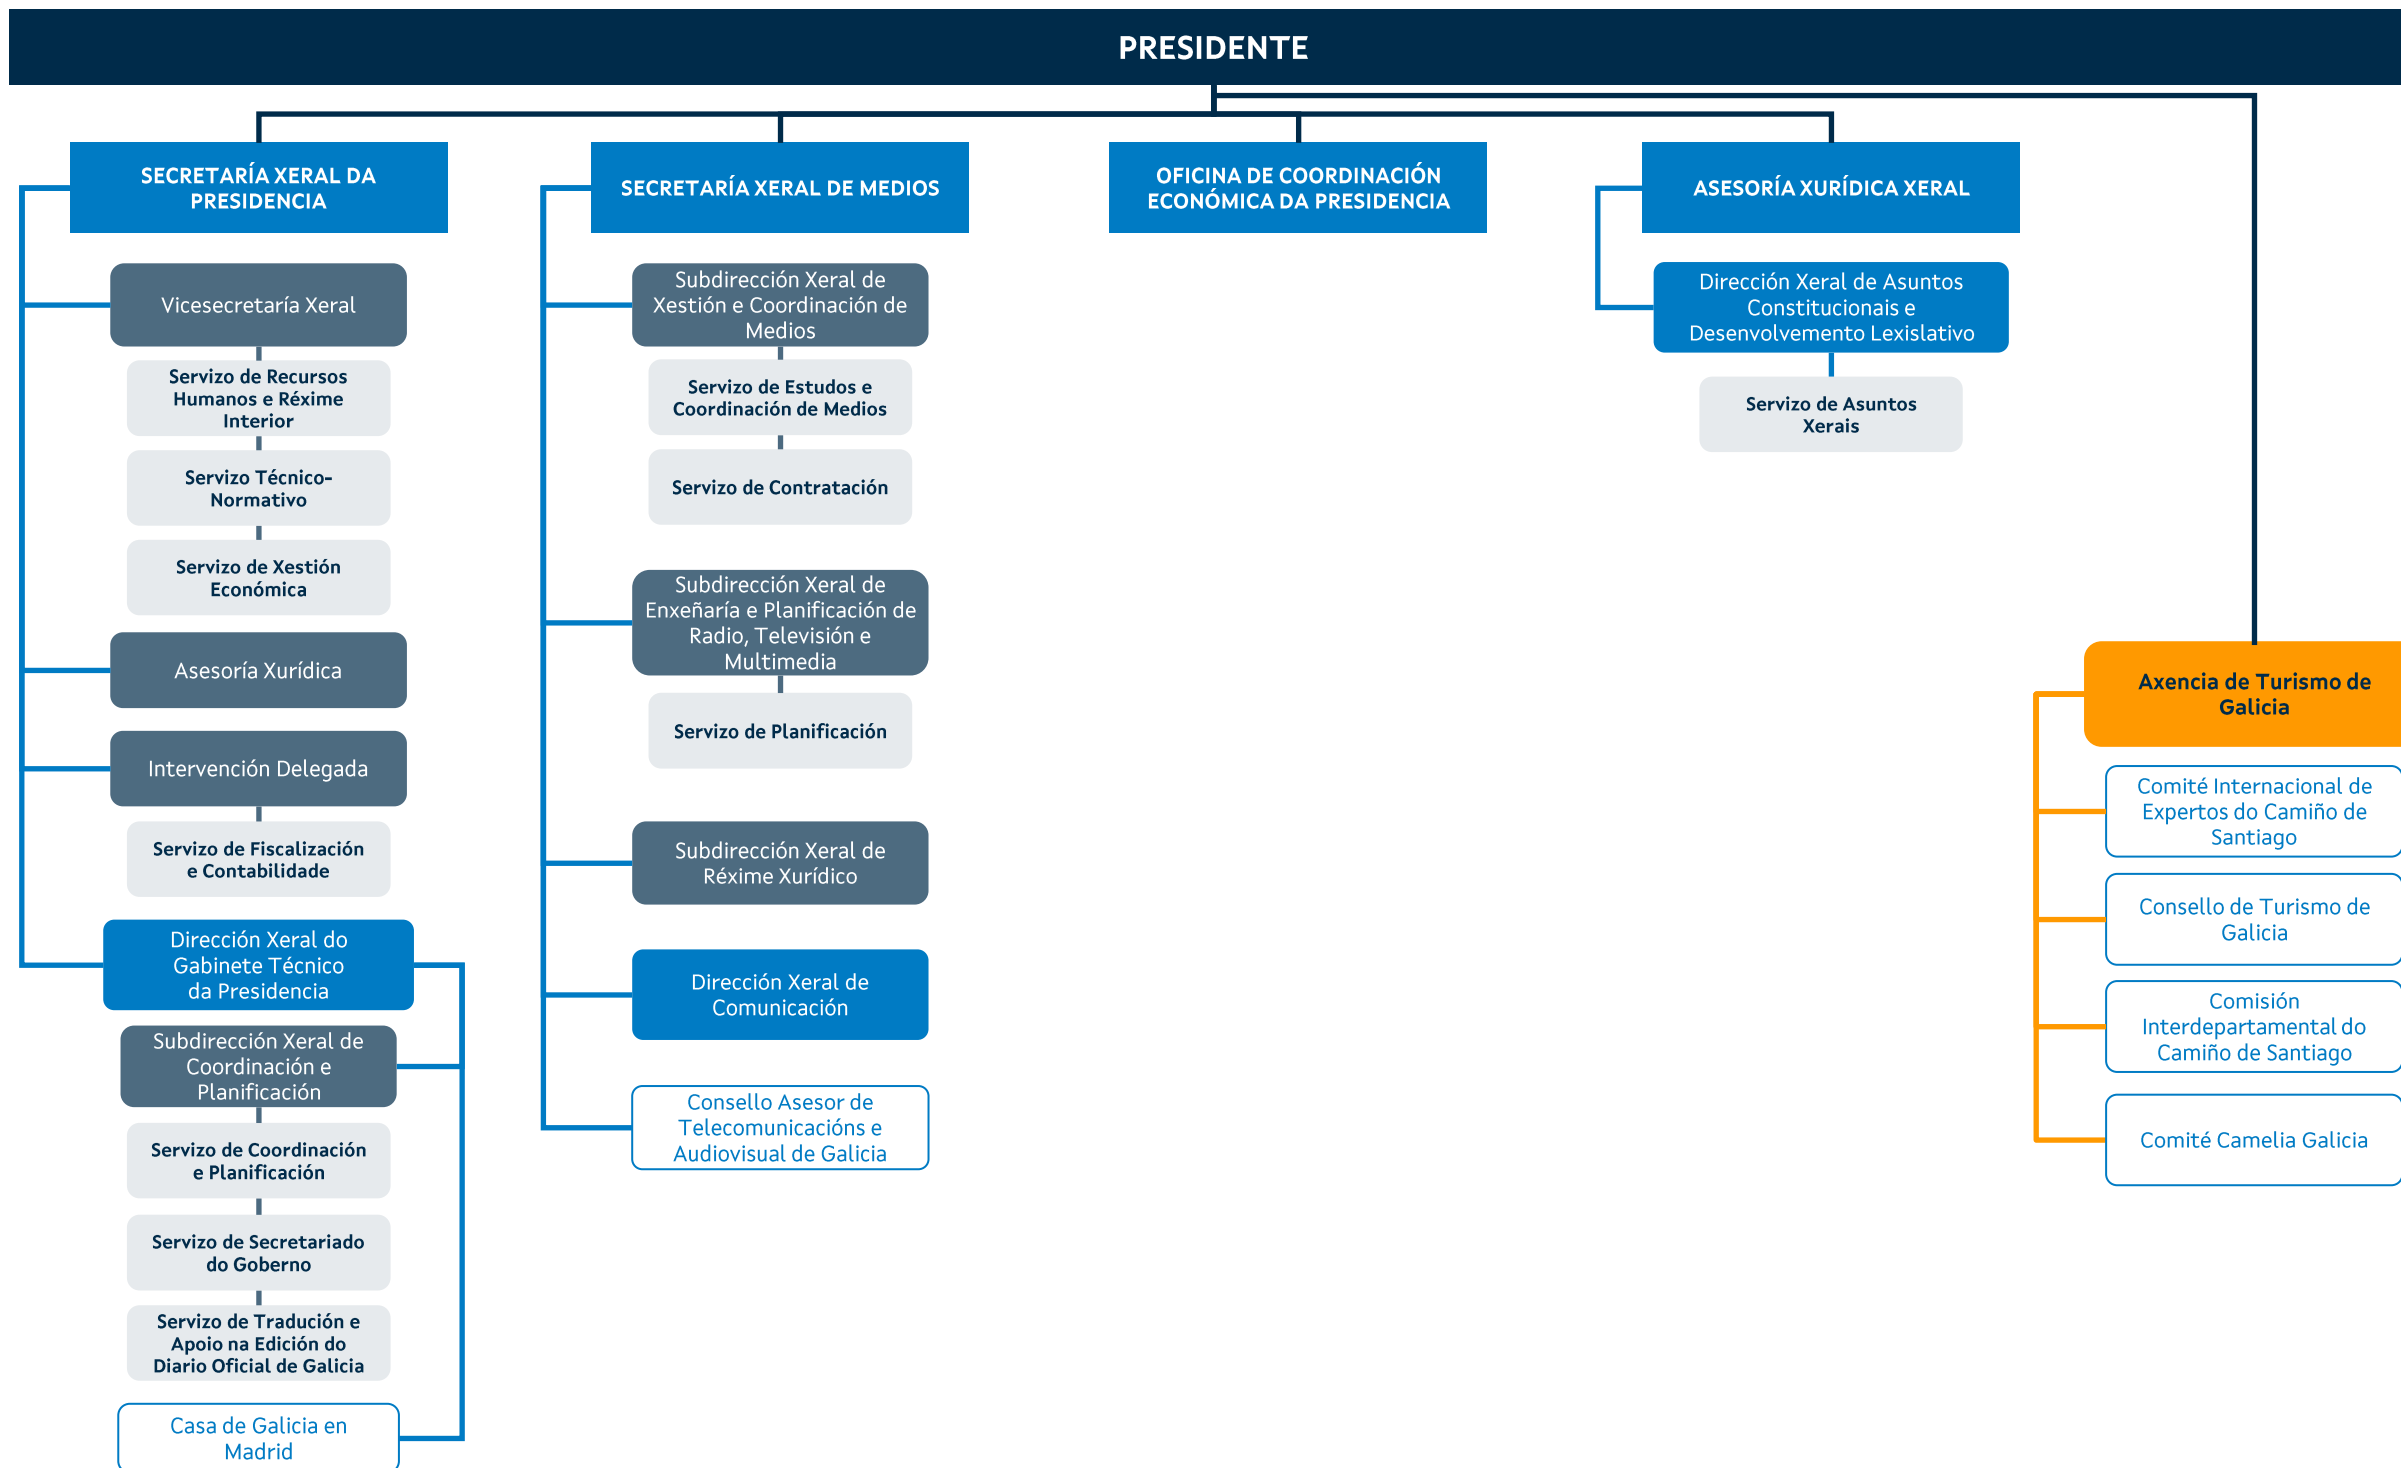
PRESIDENTE

SECRETARÍA XERAL DA PRESIDENCIA

Vicesecretaría Xeral

Servizo de Recursos Humanos e Réxime Interior

Servizo Técnico-Normativo

Servizo de Xestión Económica

Asesoría Xurídica

Intervención Delegada

Servizo de Fiscalización e Contabilidade

Dirección Xeral do Gabinete Técnico da Presidencia

Subdirección Xeral de Coordinación e Planificación

Servizo de Coordinación e Planificación

Servizo de Secretariado do Goberno

Servizo de Tradución e Apoio na Edición do Diario Oficial de Galicia

Casa de Galicia en Madrid

SECRETARÍA XERAL DE MEDIOS

Subdirección Xeral de Xestión e Coordinación de Medios

Servizo de Estudos e Coordinación de Medios

Servizo de Contratación

Subdirección Xeral de Enxeñaría e Planificación de Radio, Televisión e Multimedia

Servizo de Planificación

Subdirección Xeral de Réxime Xurídico

Dirección Xeral de Comunicación

Consello Asesor de Telecomunicacións e Audiovisual de Galicia

OFICINA DE COORDINACIÓN ECONÓMICA DA PRESIDENCIA

ASESORÍA XURÍDICA XERAL

Dirección Xeral de Asuntos Constitucionais e Desenvolvemento Lexislativo

Servizo de Asuntos Xerais

Axencia de Turismo de Galicia

Comité Internacional de Expertos do Camiño de Santiago

Consello de Turismo de Galicia

Comisión Interdepartamental do Camiño de Santiago

Comité Camelia Galicia